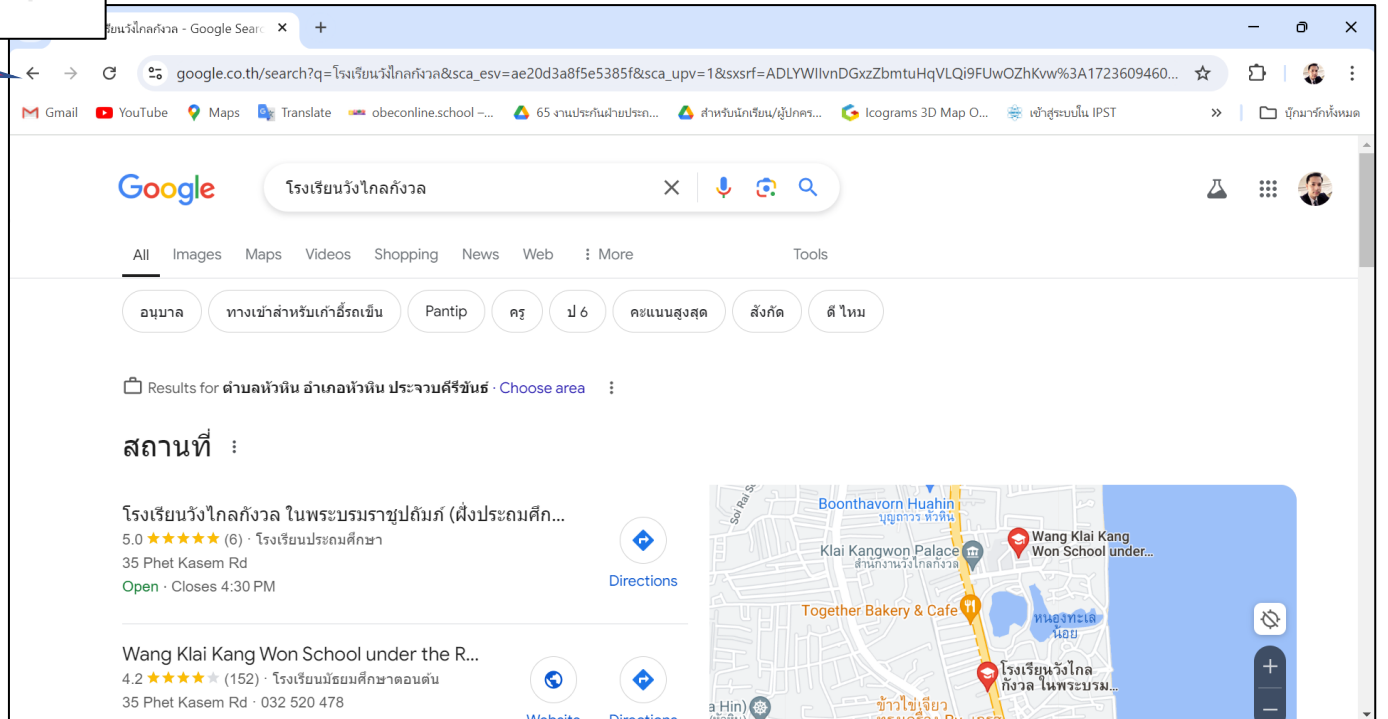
รียนวังไกลกังวล - Google Searc ×
+

google.co.th/search?q=โรงเรียนวังไกลกังวล&sca_esv=ae20d3a8f5e5385f&sca_upv=1&sxsrf=ADLYWIlvnDGxzZbmtuHqVLQi9FUwOZhKvw%3A1723609460...

Gmail YouTube Maps Translate obeconline.school –... 65 งานประกันฝ่ายประก... สำหรับนักเรียน/ผู้ปกคร... Icograms 3D Map O... เข้าสู่ระบบใน IPST » บุ๊กมาร์กทั้งหมด

Google

โรงเรียนวังไกลกังวล

All Images Maps Videos Shopping News Web ⋮ More Tools

อนุบาล ทางเข้าสำหรับเก้าอี้รถเข็น Pantip ครู ป 6 คะแนนสูงสุด สังกัด ดี ไหม

Results for ตำบลหัวหิน อำเภอหัวหิน ประจวบคีรีขันธ์ · Choose area

สถานที่

โรงเรียนวังไกลกังวล ในพระบรมราชูปถัมภ์ (ฝั่งประถมศึก...
5.0 ★★★★★ (6) · โรงเรียนประถมศึกษา
35 Phet Kasem Rd
Open · Closes 4:30 PM
Directions

Wang Klai Kang Won School under the R...
4.2 ★★★★★ (152) · โรงเรียนมัธยมศึกษาตอนต้น
35 Phet Kasem Rd · 032 520 478
Website Directions

Boonthavorn Huahin
บุญถาวร หัวหิน
Klai Kangwon Palace
สำนักงานวังไกลกังวล
Wang Klai Kang Won School under...
Together Bakery & Cafe
หนองทะเล น้อย
โรงเรียนวังไกล กังวล ในพระบรม...
Soi Rai
a Hin)
ข้าวไข่เจียว